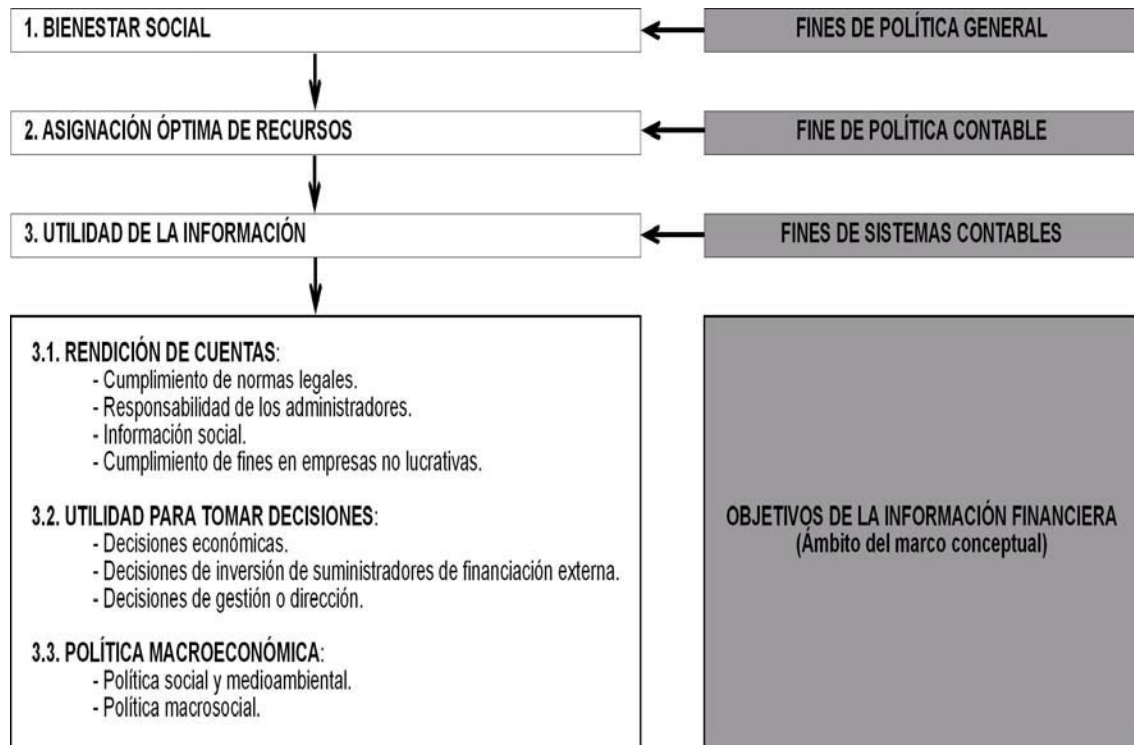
1. BIENESTAR SOCIAL

FINES DE POLÍTICA GENERAL

2. ASIGNACIÓN ÓPTIMA DE RECURSOS

FINE DE POLÍTICA CONTABLE

3. UTILIDAD DE LA INFORMACIÓN

FINES DE SISTEMAS CONTABLES

3.1. RENDICIÓN DE CUENTAS:
- Cumplimiento de normas legales.
- Responsabilidad de los administradores.
- Información social.
- Cumplimiento de fines en empresas no lucrativas.

3.2. UTILIDAD PARA TOMAR DECISIONES:
- Decisiones económicas.
- Decisiones de inversión de suministradores de financiación externa.
- Decisiones de gestión o dirección.

3.3. POLÍTICA MACROECONÓMICA:
- Política social y medioambiental.
- Política macrosocial.

OBJETIVOS DE LA INFORMACIÓN FINANCIERA
(Ámbito del marco conceptual)